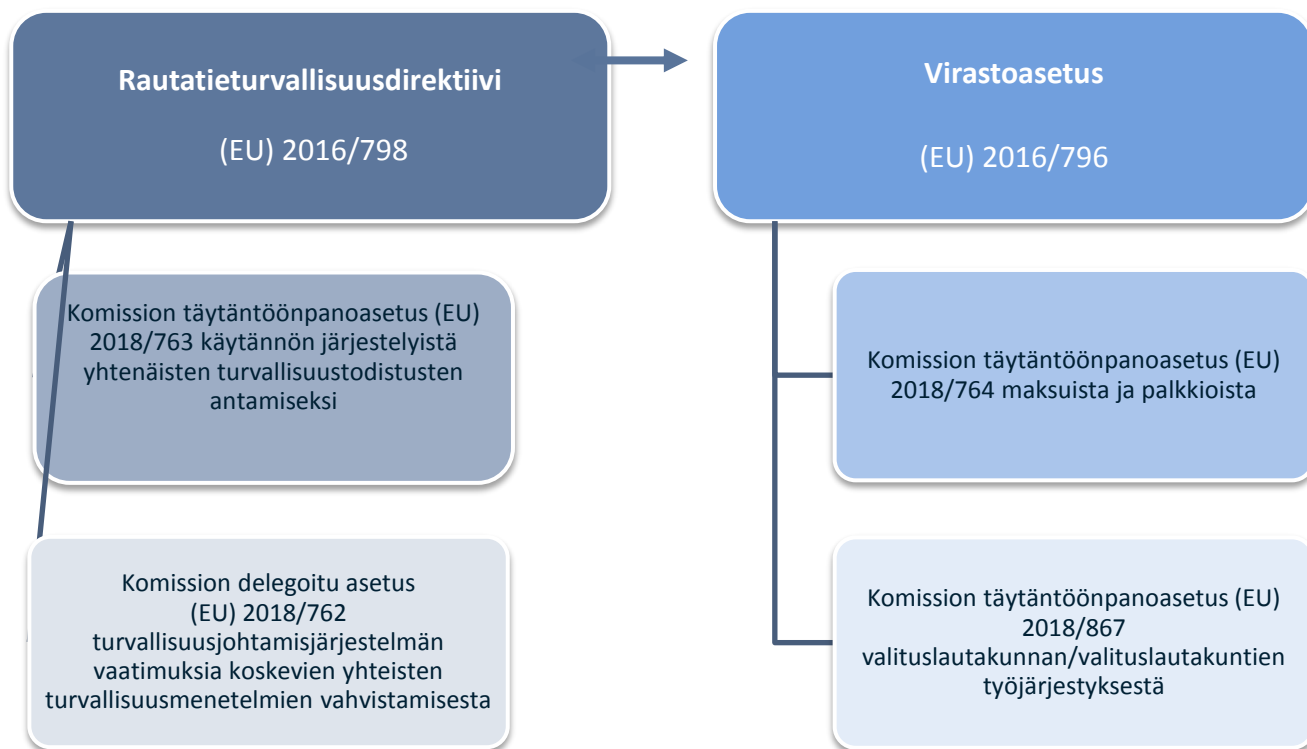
Rautatieturvallisuusdirektiivi

(EU) 2016/798

Virastoasetus

(EU) 2016/796

Komission täytäntöönpanoasetus (EU) 2018/763 käytännön järjestelyistä yhtenäisten turvallisuustodistusten antamiseksi

Komission täytäntöönpanoasetus (EU) 2018/764 maksuista ja palkkioista

Komission delegoitu asetus (EU) 2018/762 turvallisuusjohtamisjärjestelmän vaatimuksia koskevien yhteisten turvallisuusmenetelmien vahvistamisesta

Komission täytäntöönpanoasetus (EU) 2018/867 valituslautakunnan/valituslautakuntien työjärjestyksestä